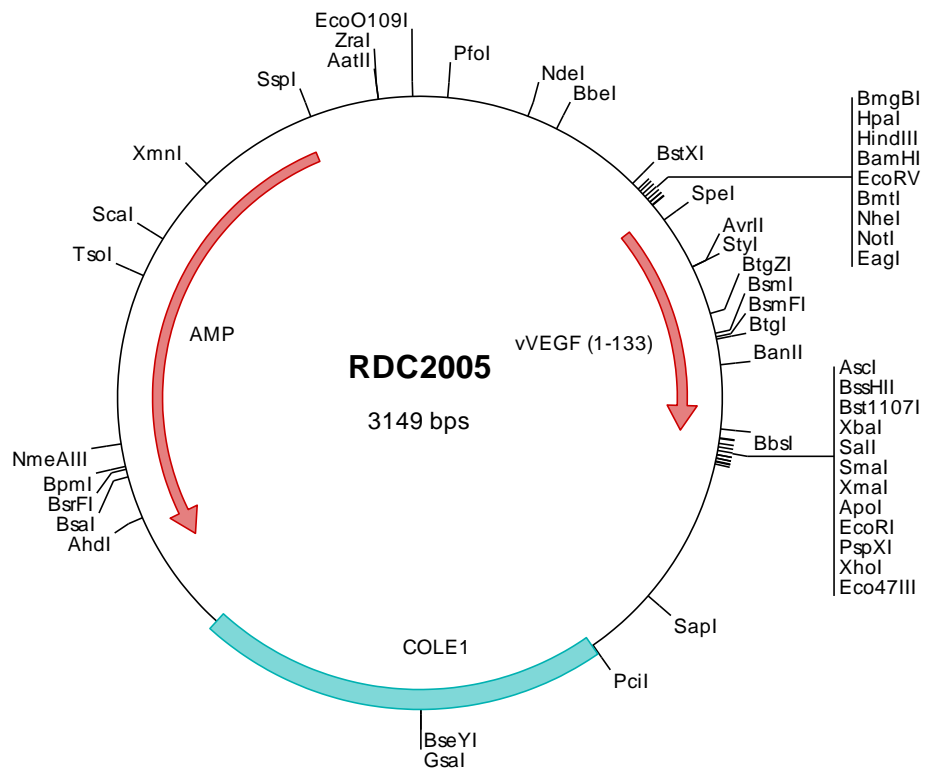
EcoO109I
ZraI
AatII
PfoI
SspI
NdeI
BbeI
XmnI
BstXI
BmgBI
HpaI
HindIII
BamHI
EcoRV
BmtI
NheI
NotI
EagI
SpeI
ScaI
AvrII
StyI
TsoI
BtgZI
BsmI
BsmFI
BtgI
AMP
vVEGF (1-133)
BanII
RDC2005
3149 bps
AscI
BssHII
Bst1107I
XbaI
SalI
SmaI
XmaI
ApoI
EcoRI
PspXI
XhoI
Eco47III
BbsI
NmeAIII
BpmI
BsrFI
BsaI
AhdI
SapI
COLE1
PciI
BseYI
GsaI